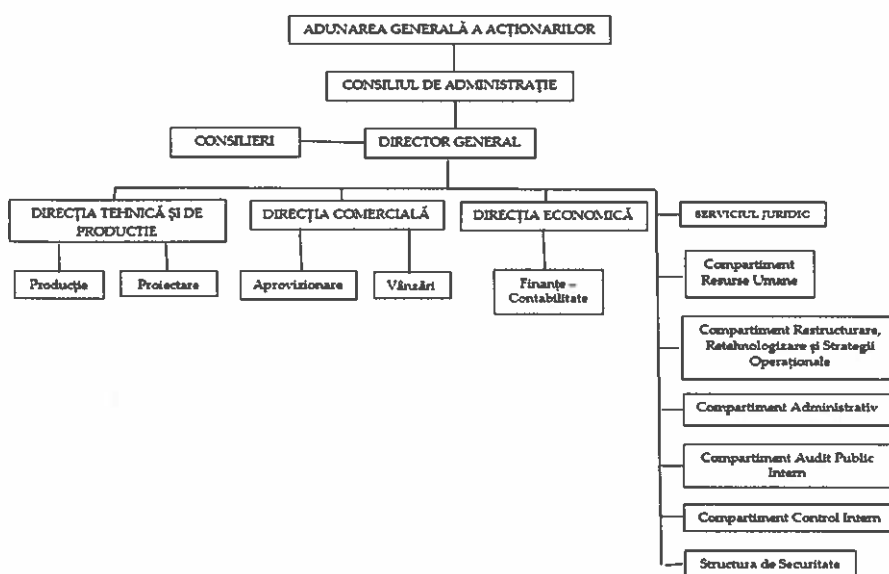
ADUNAREA GENERALĂ A ACȚIONARILOR

CONSILIUL DE ADMINISTRAȚIE

CONSILIERI

DIRECTOR GENERAL

DIRECȚIA TEHNICĂ ȘI DE PRODUCTIE

DIRECȚIA COMERCIALĂ

DIRECȚIA ECONOMICĂ

SERVICIUL JURIDIC

Producție

Proiectare

Aprovizionare

Vânzări

Finanțe – Contabilitate

Compartiment Resurse Umane

Compartiment Restructurare, Retehnologizare și Strategii Operaționale

Compartiment Administrativ

Compartiment Audit Public Intern

Compartiment Control Intern

Structura de Securitate